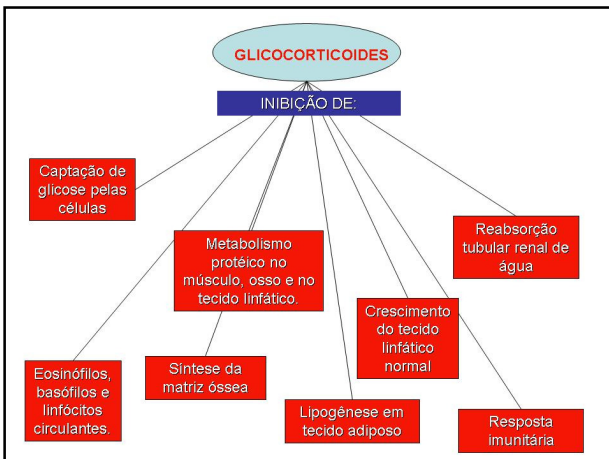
GLICOCORTICOIDES

INIBIÇÃO DE:

Captação de glicose pelas células

Reabsorção tubular renal de água

Metabolismo protéico no músculo, osso e no tecido linfático.

Crescimento do tecido linfático normal

Eosinófilos, basófilos e linfócitos circulantes.

Síntese da matriz óssea

Lipogênese em tecido adiposo

Resposta imunitária